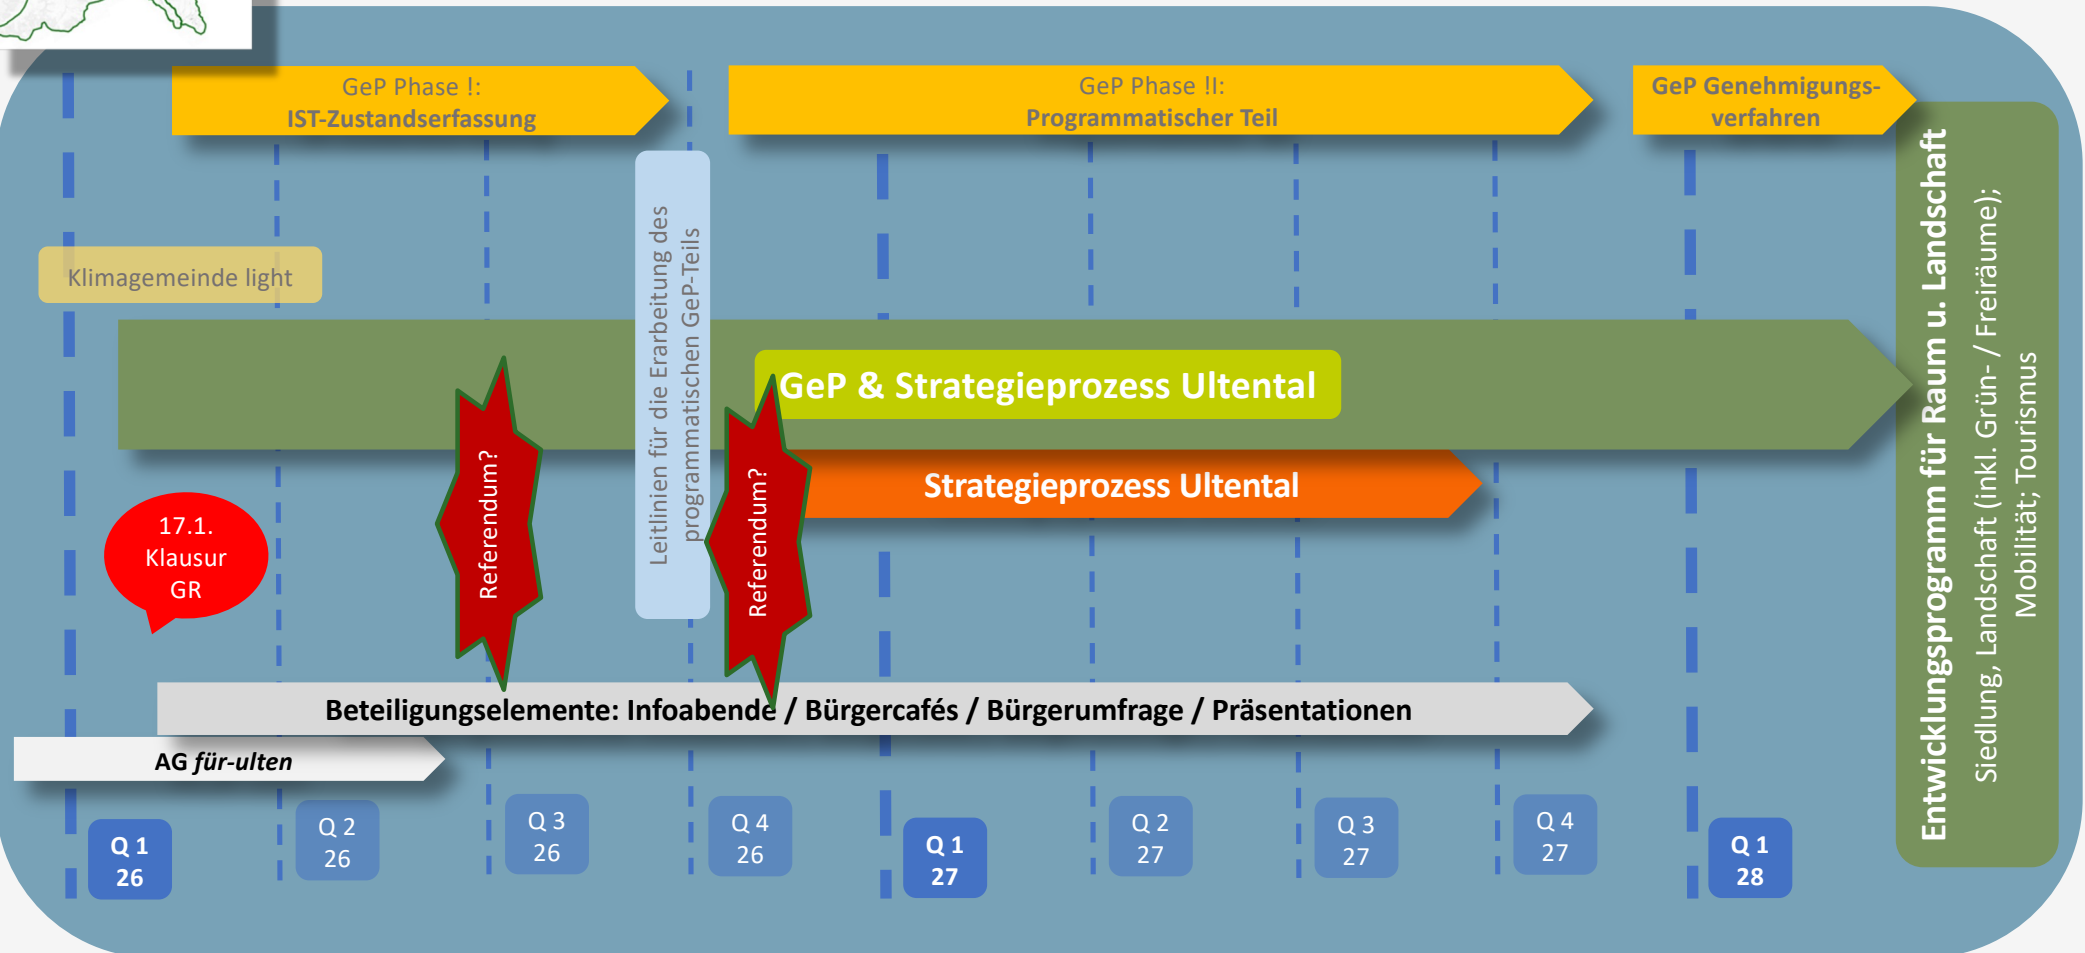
GeP Phase I:
IST-Zustandserfassung

GeP Phase II:
Programmatischer Teil

GeP Genehmigungsverfahren

Klimagemeinde light

Leitlinien für die Erarbeitung des programmatischen GeP-Teils

GeP & Strategieprozess Ultental

Strategieprozess Ultental

Referendum?

Referendum?

17.1.
Klausur
GR

Beteiligungselemente: Infoabende / Bürgercafés / Bürgerumfrage / Präsentationen

AG für-ulten

Entwicklungsprogramm für Raum u. Landschaft
Siedlung, Landschaft (inkl. Grün- / Freiräume);
Mobilität; Tourismus

Q 1
26

Q 2
26

Q 3
26

Q 4
26

Q 1
27

Q 2
27

Q 3
27

Q 4
27

Q 1
28